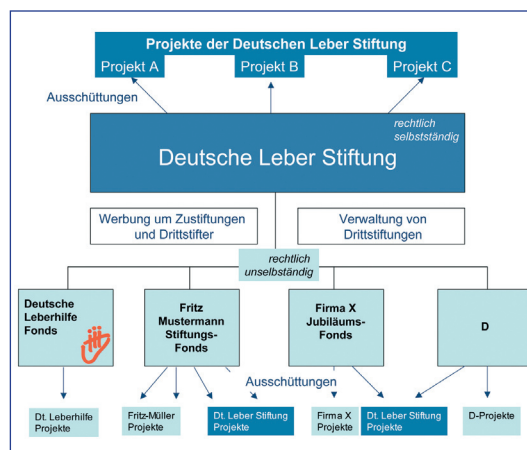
Projekte der Deutschen Leber Stiftung

Projekt A

Projekt B

Projekt C

Ausschüttungen

rechtlich selbstständig

Deutsche Leber Stiftung

Werbung um Zustiftungen und Drittstifter

Verwaltung von Drittstiftungen

rechtlich unselbstständig

Deutsche Leberhilfe Fonds

Fritz Mustermann Stiftungs-Fonds

Firma X Jubiläums-Fonds

D

Ausschüttungen

Dt. Leberhilfe Projekte

Fritz-Müller Projekte

Dt. Leber Stiftung Projekte

Firma X Projekte

Dt. Leber Stiftung Projekte

D-Projekte